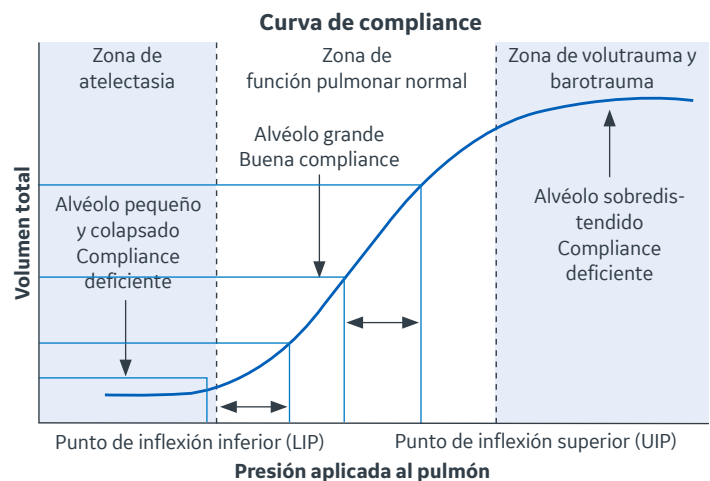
Curva de compliance

Zona de atelectasia

Zona de función pulmonar normal

Zona de volutrauma y barotrauma

Alvéolo grande
Buena compliance

Alvéolo pequeño y colapsado
Compliance deficiente

Alvéolo sobredistendido
Compliance deficiente

Volumen total

Punto de inflexión inferior (LIP)

Punto de inflexión superior (UIP)

Presión aplicada al pulmón